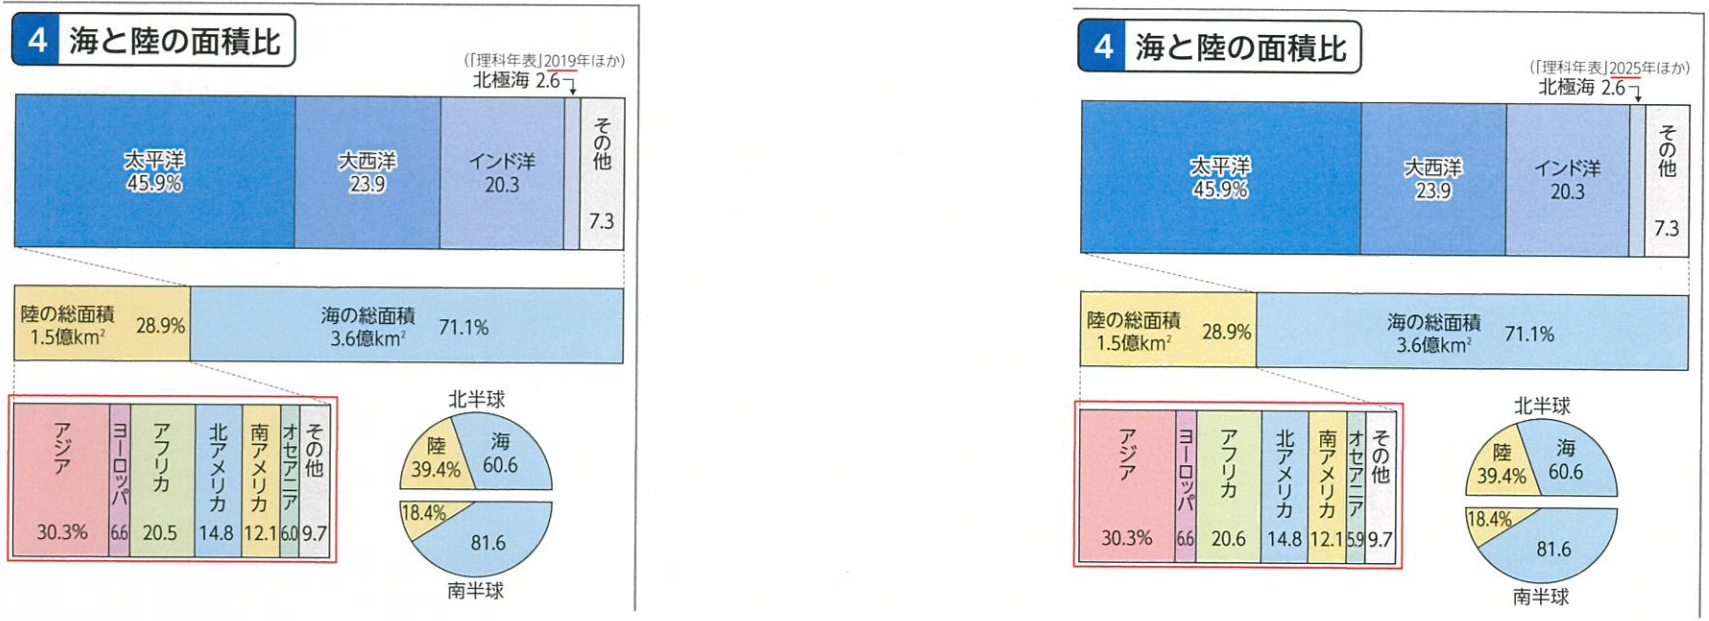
4 海と陸の面積比

(「理科年表」2019年ほか)

北極海 2.6

太平洋 45.9%

大西洋 23.9

インド洋 20.3

その他 7.3

陸の総面積 1.5億km² 28.9%

海の総面積 3.6億km² 71.1%

アジア 30.3%

ヨーロッパ 6.6

アフリカ 20.5

北アメリカ 14.8

南アメリカ 12.1

オセアニア 6.0

その他 9.7

北半球

陸 39.4%

海 60.6

18.4%

81.6

南半球

4 海と陸の面積比

(「理科年表」2025年ほか)

北極海 2.6

太平洋 45.9%

大西洋 23.9

インド洋 20.3

その他 7.3

陸の総面積 1.5億km² 28.9%

海の総面積 3.6億km² 71.1%

アジア 30.3%

ヨーロッパ 6.6

アフリカ 20.6

北アメリカ 14.8

南アメリカ 12.1

オセアニア 5.9

その他 9.7

北半球

陸 39.4%

海 60.6

18.4%

81.6

南半球